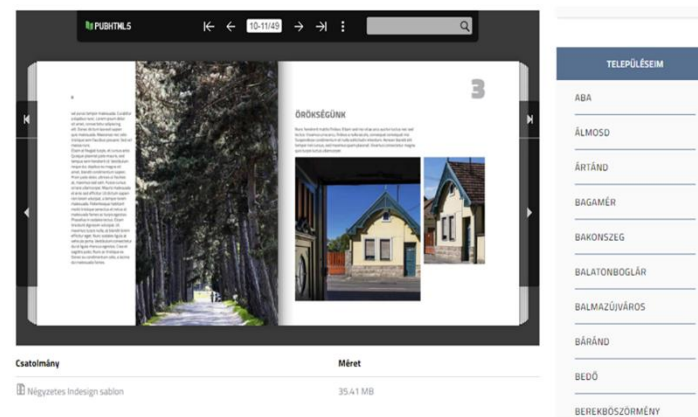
PUBHTML5

10-11/49

3

ÖRÖKSÉGÜNK

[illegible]

| Csatolmány | Méret |
|---|---|
| Négyzetes Indesign sablon | 35.41 MB |

TELEPÜLÉSEIM

ABA

ÁLMOSD

ÁRTÁND

BAGAMÉR

BAKONSZEG

BALATONBOGLÁR

BALMAZÚJVÁROS

BÁRÁND

BEDŐ

BEREKBÖSZÖRMÉNY